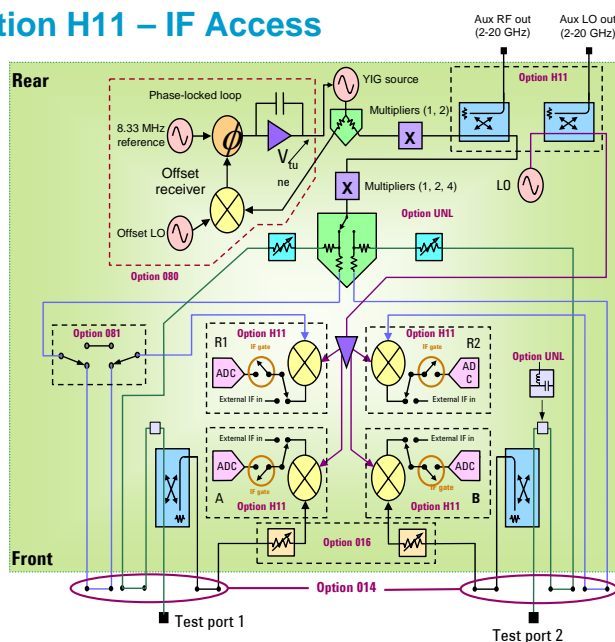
tion H11 – IF Access

Aux RF out (2-20 GHz)

Aux LO out (2-20 GHz)

Rear

Phase-locked loop

8.33 MHz reference

Offset receiver

Offset LO

$V_{tune}$

Option 080

YIG source

Multipliers (1, 2)

Option H11

X

X

Multipliers (1, 2, 4)

LO

Option UNL

Option 081

Option H11

R1

ADC

IF gate

External IF in

Option H11

IF gate

R2

ADC

External IF in

Option UNL

External IF in

ADC

IF gate

A

Option H11

External IF in

ADC

IF gate

B

Option H11

Option 016

Front

Option 014

Test port 1

Test port 2